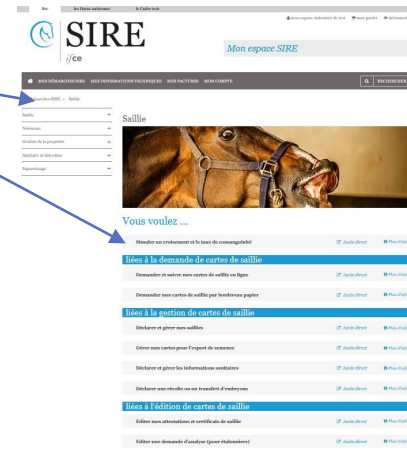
Ifce Les Haras nationaux Le Cadre noir

Mon espace SIRE

SIRE
ifce

MES DÉMARCHES SIRE MES INFORMATIONS TECHNIQUES MES FACTURES MON COMPTE

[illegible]marches SIRE > Saillie

Saillie
Naissance
Gestion de la propriété
Numéros et détention
Exportrange

Saillie

Vous voulez ...

Simuler un croisement et le taux de consanguinité
Aide direct
Plus d'info

liées à la demande de cartes de saillie

Demander et suivre mes cartes de saillie en ligne
Aide direct
Plus d'info

Demander mes cartes de saillie par bordereau papier
Aide direct
Plus d'info

liées à la gestion de cartes de saillie

Déclarer et gérer mes saillies
Aide direct
Plus d'info

Gérer mes cartes pour l'export de semence
Aide direct
Plus d'info

Déclarer et gérer les informations sanitaires
Aide direct
Plus d'info

Déclarer une récolte ou un transfert d'embryons
Aide direct
Plus d'info

liées à l'édition de cartes de saillie

Editer mes attestations et certificats de saillie
Aide direct
Plus d'info

Editer une demande d'analyse (pour étalonniers)
Aide direct
Plus d'info